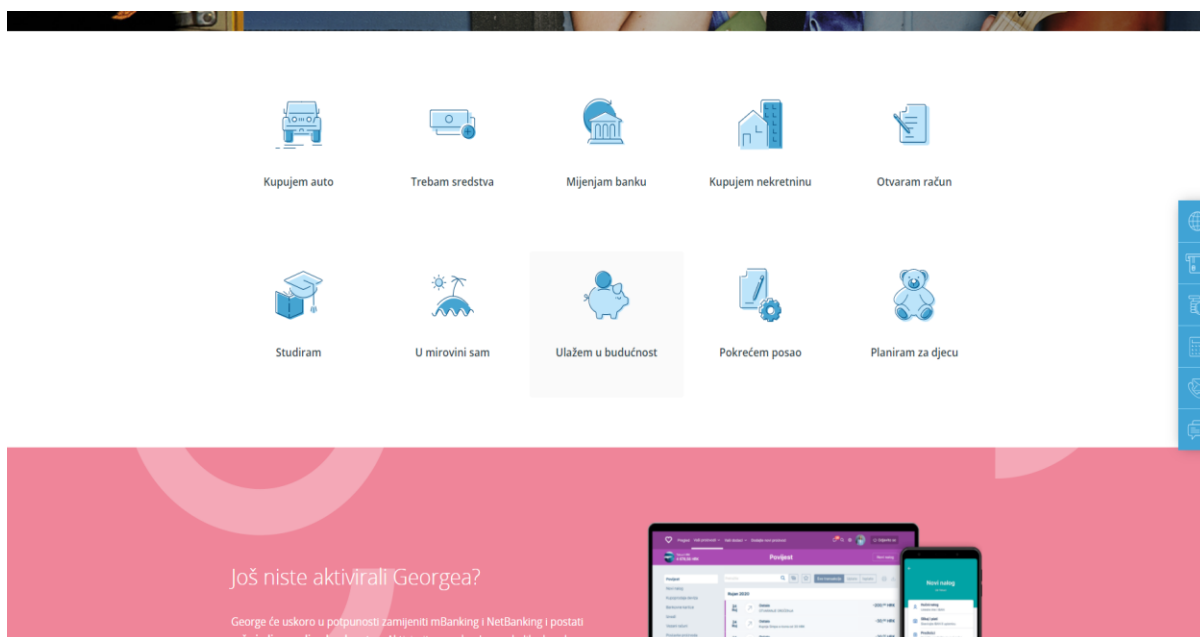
Kupujem auto

Trebam sredstva

Mijenjam banku

Kupujem nekretninu

Otvaram račun

Studiram

U mirovini sam

Ulažem u budućnost

Pokrećem posao

Planiram za djecu

Još niste aktivirali Georgea?

George će uskoro u potpunosti zamijeniti mBanking i NetBanking i postati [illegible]

Povijest

Novi nalog